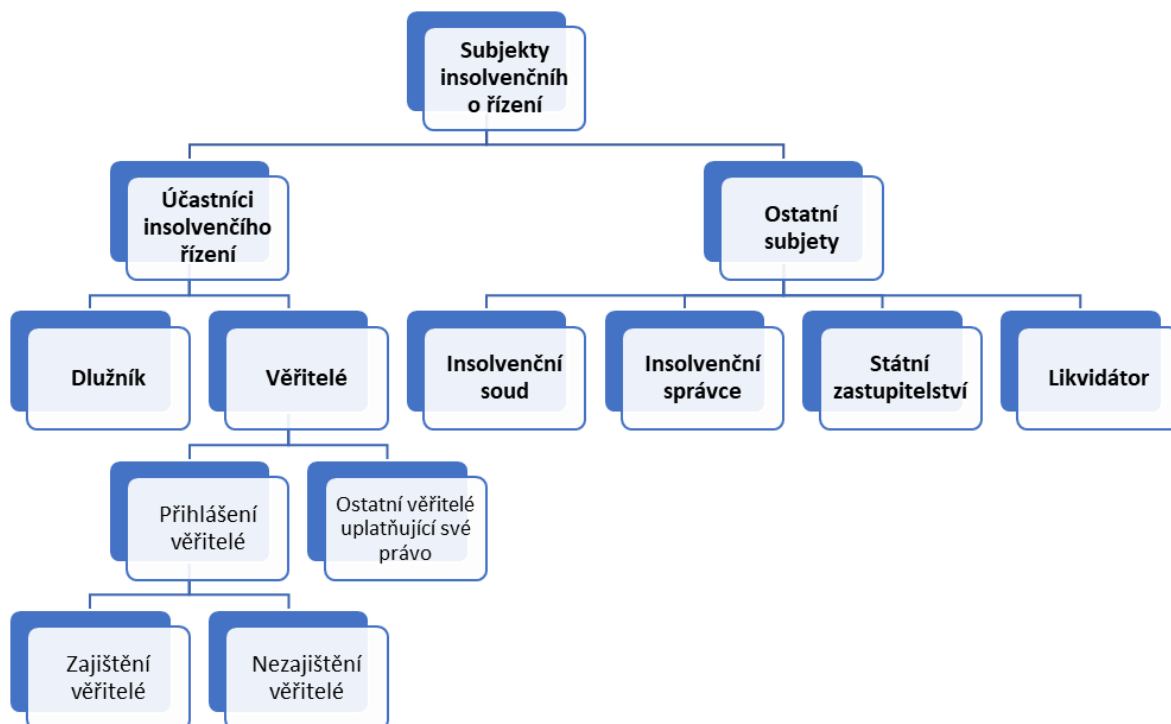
Subjekty insolvenčníh o řízení

Účastníci insolvenčího řízení

Ostatní subjety

Dlužník

Věřitelé

Insolvenční soud

Insolvenční správce

Státní zastupitelství

Likvidátor

Přihlášení věřitelé

Ostatní věřitelé uplatňující své právo

Zajištění věřitelé

Nezajištění věřitelé